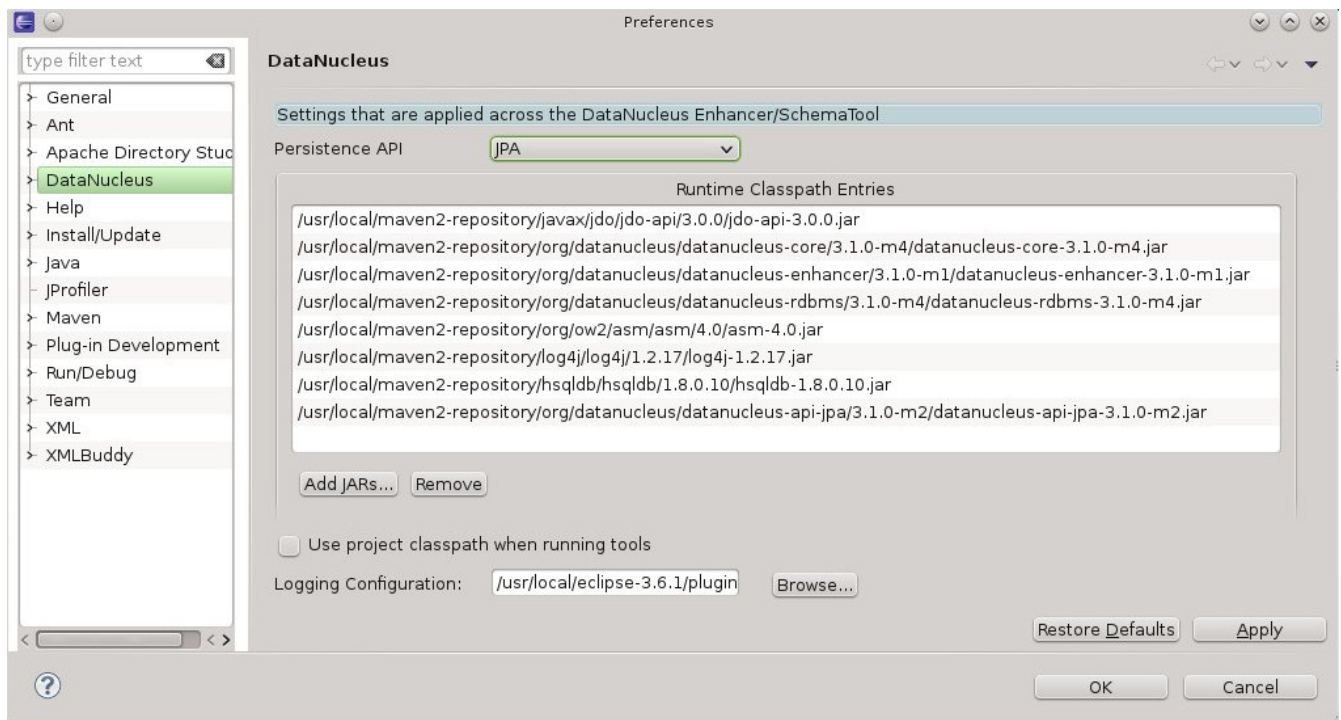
Preferences

type filter text

General
Ant
Apache Directory Stuc
DataNucleus
Help
Install/Update
Java
JProfiler
Maven
Plug-in Development
Run/Debug
Team
XML
XMLBuddy

DataNucleus

Settings that are applied across the DataNucleus Enhancer/SchemaTool

Persistence API JPA

Runtime Classpath Entries

/usr/local/maven2-repository/javax/jdo/jdo-api/3.0.0/jdo-api-3.0.0.jar
/usr/local/maven2-repository/org/datanucleus/datanucleus-core/3.1.0-m4/datanucleus-core-3.1.0-m4.jar
/usr/local/maven2-repository/org/datanucleus/datanucleus-enhancer/3.1.0-m1/datanucleus-enhancer-3.1.0-m1.jar
/usr/local/maven2-repository/org/datanucleus/datanucleus-rdbms/3.1.0-m4/datanucleus-rdbms-3.1.0-m4.jar
/usr/local/maven2-repository/org/ow2/asm/asm/4.0/asm-4.0.jar
/usr/local/maven2-repository/log4j/log4j/1.2.17/log4j-1.2.17.jar
/usr/local/maven2-repository/hsqldb/hsqldb/1.8.0.10/hsqldb-1.8.0.10.jar
/usr/local/maven2-repository/org/datanucleus/datanucleus-api-jpa/3.1.0-m2/datanucleus-api-jpa-3.1.0-m2.jar

Add JARs... Remove

Use project classpath when running tools

Logging Configuration: /usr/local/eclipse-3.6.1/plugin Browse...

Restore Defaults Apply

OK Cancel